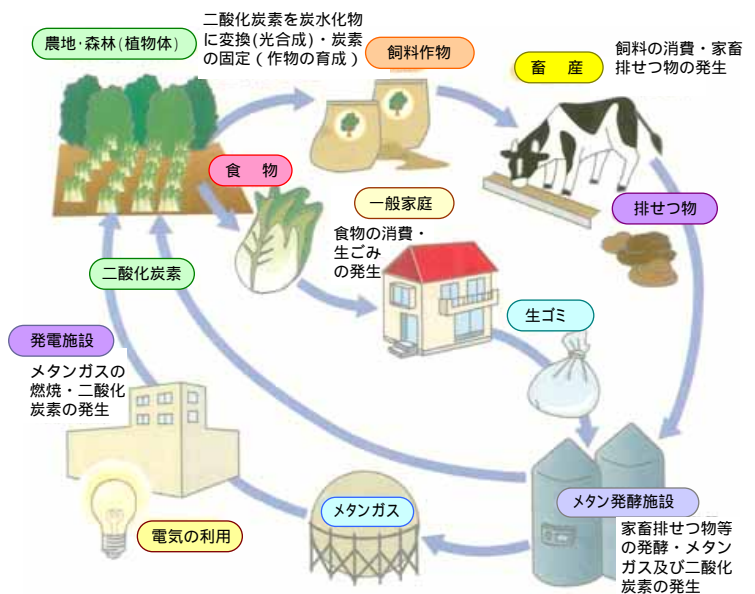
農地·森林(植物体)

二酸化炭素を炭水化物に変換(光合成)・炭素の固定(作物の育成)

飼料作物

畜　産

飼料の消費・家畜排せつ物の発生

食　物

一般家庭

食物の消費・生ごみの発生

排せつ物

二酸化炭素

生ゴミ

発電施設

メタンガスの燃焼・二酸化炭素の発生

メタン発酵施設

家畜排せつ物等の発酵・メタンガス及び二酸化炭素の発生

メタンガス

電気の利用